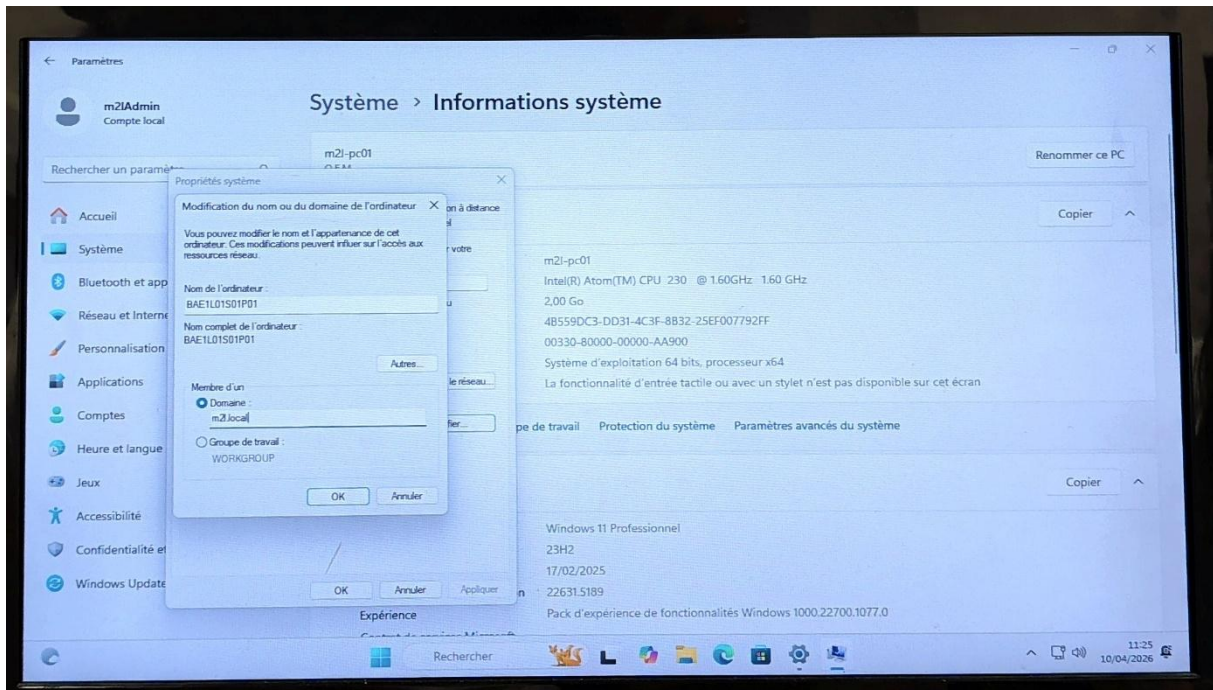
Paramètres

m2lAdmin
Compte local

Rechercher un paramètre

Accueil
Système
Bluetooth et app
Réseau et Interne
Personnalisation
Applications
Comptes
Heure et langue
Jeux
Accessibilité
Confidentialité et
Windows Update

Système › Informations système

m2l-pc01
OEM

Renommer ce PC

Copier

m2l-pc01
Intel(R) Atom(TM) CPU 230 @ 1.60GHz 1.60 GHz
2,00 Go
4B559DC3-DD31-4C3F-8B32-25EF007792FF
00330-80000-00000-AA900
Système d'exploitation 64 bits, processeur x64
La fonctionnalité d'entrée tactile ou avec un stylet n'est pas disponible sur cet écran

pe de travail Protection du système Paramètres avancés du système

Copier

Windows 11 Professionnel
23H2
17/02/2025
22631.5189
Expérience Pack d'expérience de fonctionnalités Windows 1000.22700.1077.0

Propriétés système
on à distance
r votre
le réseau...
fier...
OK Annuler Appliquer

Modification du nom ou du domaine de l'ordinateur

Vous pouvez modifier le nom et l'appartenance de cet ordinateur. Ces modifications peuvent influer sur l'accès aux ressources réseau.

Nom de l'ordinateur :
BAE1L01S01P01

Nom complet de l'ordinateur :
BAE1L01S01P01

Autres...

Membre d'un
Domaine :
m2l.local
Groupe de travail :
WORKGROUP

OK Annuler

Rechercher

11:25
10/04/2026